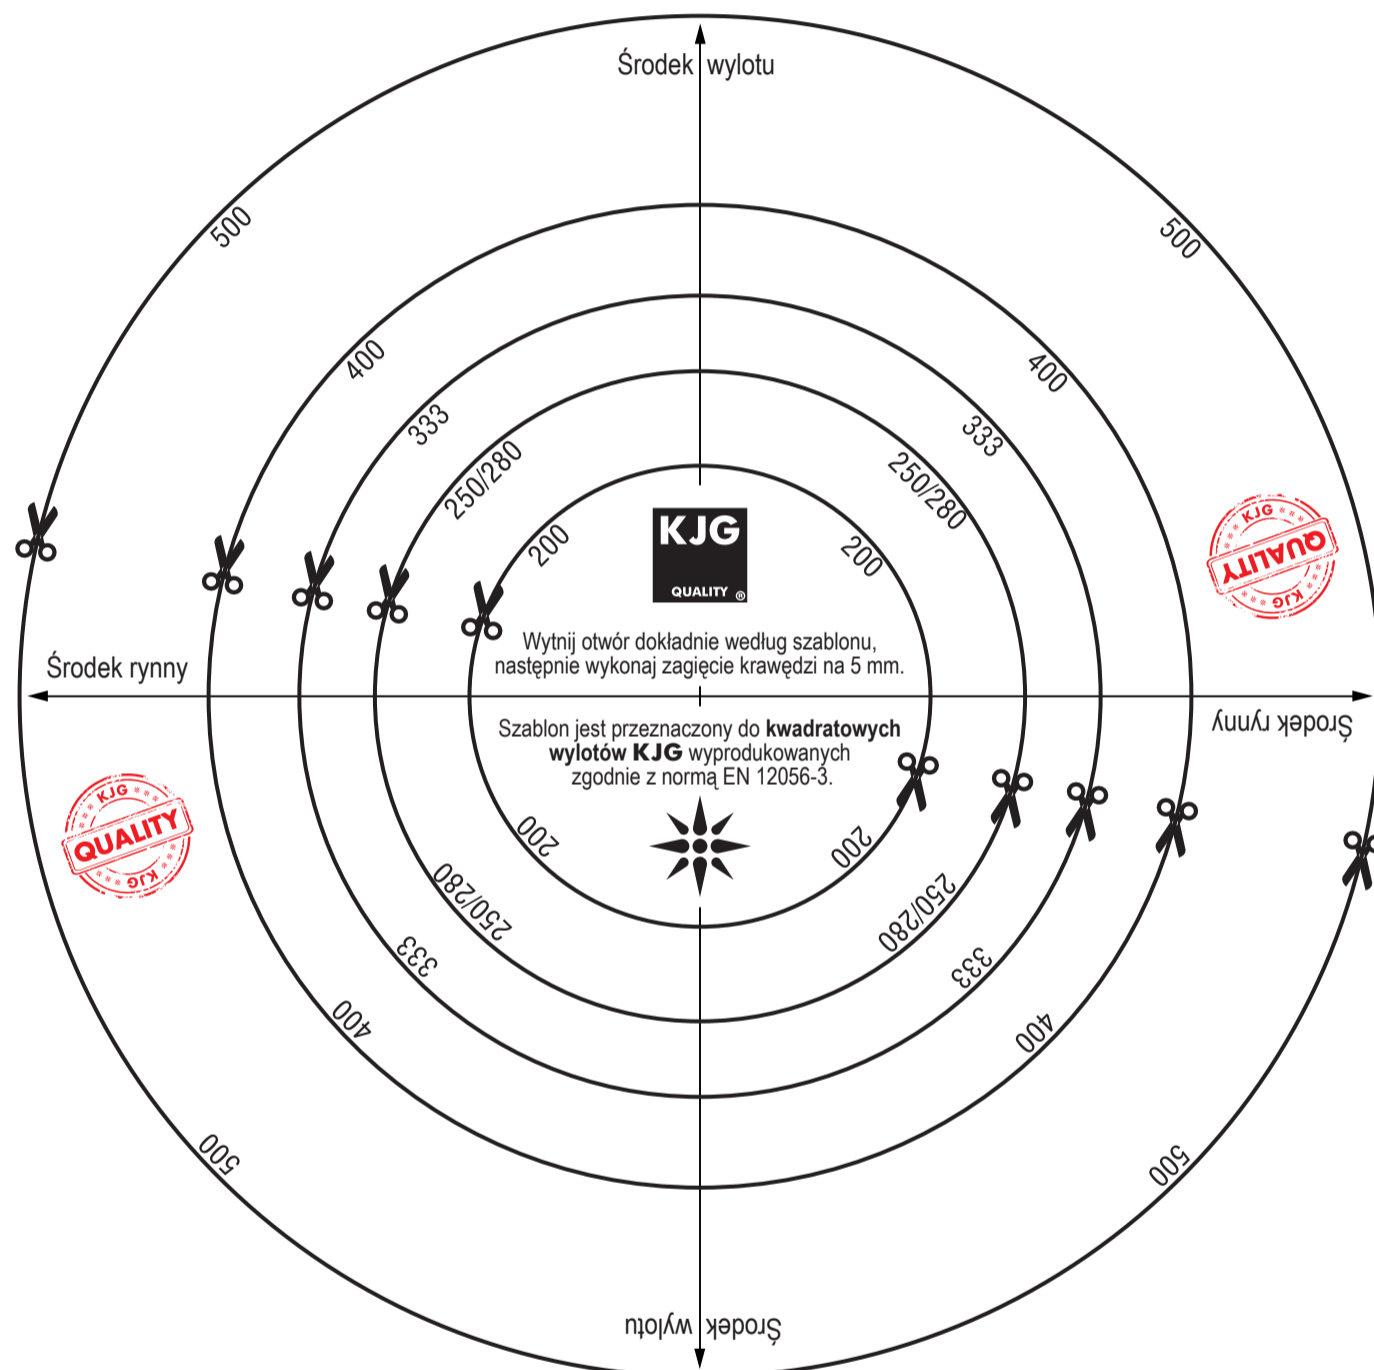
Środek wylotu

500
400
333
250/280
200

500
400
333
250/280
200

KJG
QUALITY ®

KJG QUALITY KJG

Wytnij otwór dokładnie według szablonu, następnie wykonaj zagięcie krawędzi na 5 mm.

Środek rynny

Środek rynny

Szablon jest przeznaczony do **kwadratowych wylotów KJG** wyprodukowanych zgodnie z normą EN 12056-3.

KJG QUALITY KJG

200
250/280
333
400
500

200
250/280
333
400
500

Środek wylotu